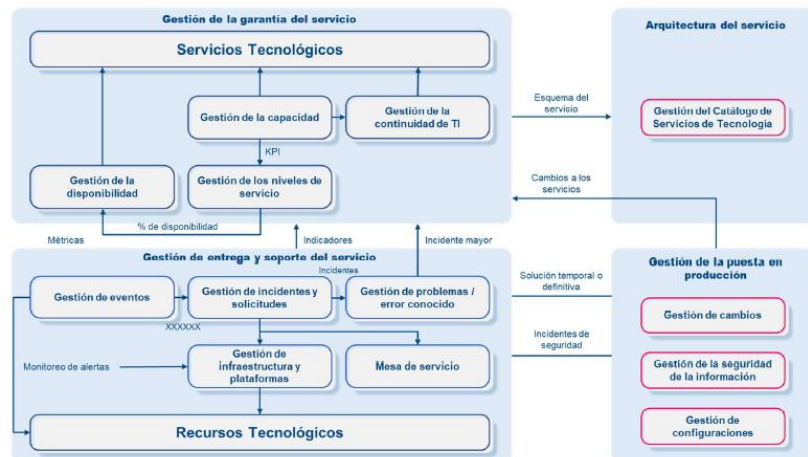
Gestión de la garantía del servicio

Servicios Tecnológicos

Gestión de la capacidad

Gestión de la continuidad de TI

KPI

Gestión de la disponibilidad

Gestión de los niveles de servicio

% de disponibilidad

Métricas

Indicadores

Incidente mayor

Arquitectura del servicio

Esquema del servicio

Gestión del Catálogo de Servicios de Tecnología

Cambios a los servicios

Gestión de entrega y soporte del servicio

Incidentes

Gestión de eventos

Gestión de incidentes y solicitudes

Gestión de problemas / error conocido

XXXXXX

Monitoreo de alertas

Gestión de infraestructura y plataformas

Mesa de servicio

Recursos Tecnológicos

Solución temporal o definitiva

Incidentes de seguridad

Gestión de la puesta en producción

Gestión de cambios

Gestión de la seguridad de la información

Gestión de configuraciones